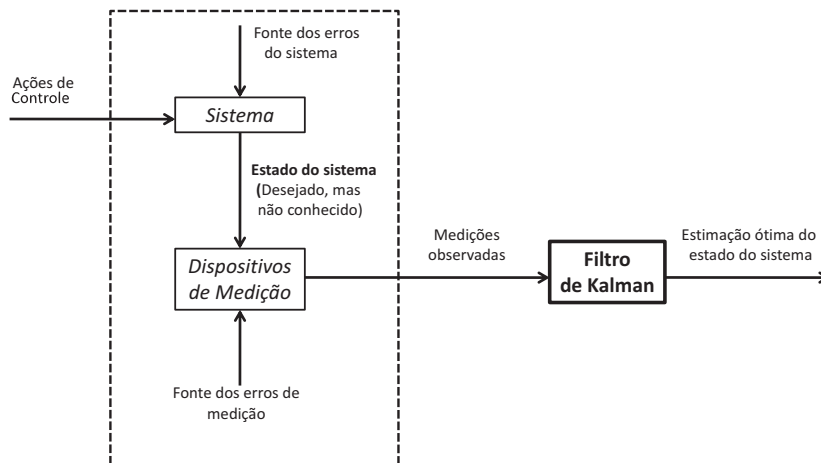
Fonte dos erros do sistema

Ações de Controle

Sistema

Estado do sistema (Desejado, mas não conhecido)

Dispositivos de Medição

Medições observadas

Filtro de Kalman

Estimação ótima do estado do sistema

Fonte dos erros de medição